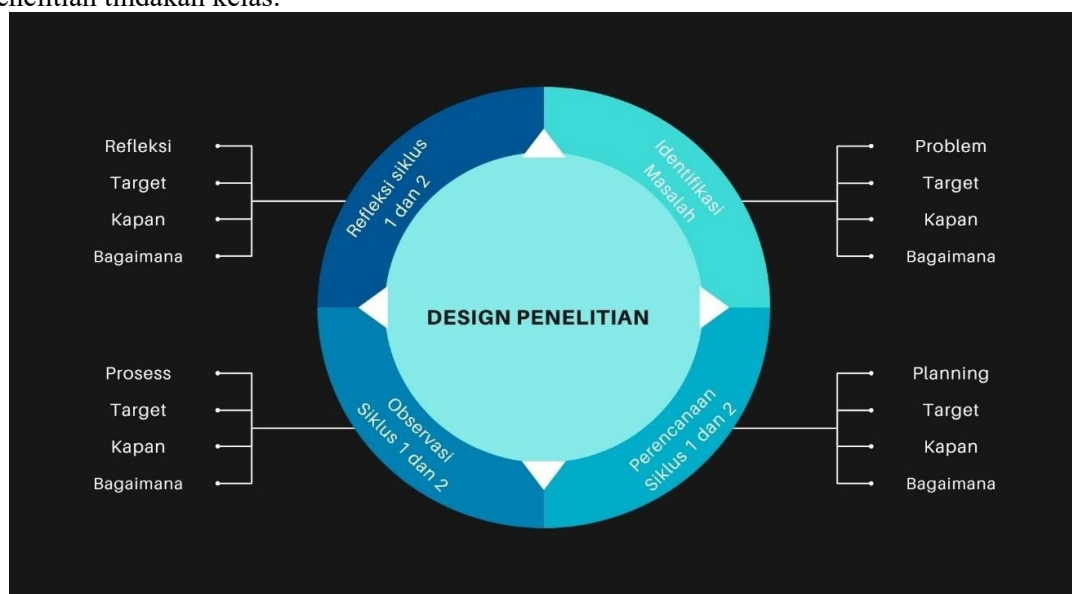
enelitian tindakan kelas.

Refleksi
Target
Kapan
Bagaimana

Refleksi siklus 1 dan 2

Identifikasi Masalah

Problem
Target
Kapan
Bagaimana

DESIGN PENELITIAN

Prosess
Target
Kapan
Bagaimana

Observasi Siklus 1 dan 2

Perencanaan Siklus 1 dan 2

Planning
Target
Kapan
Bagaimana